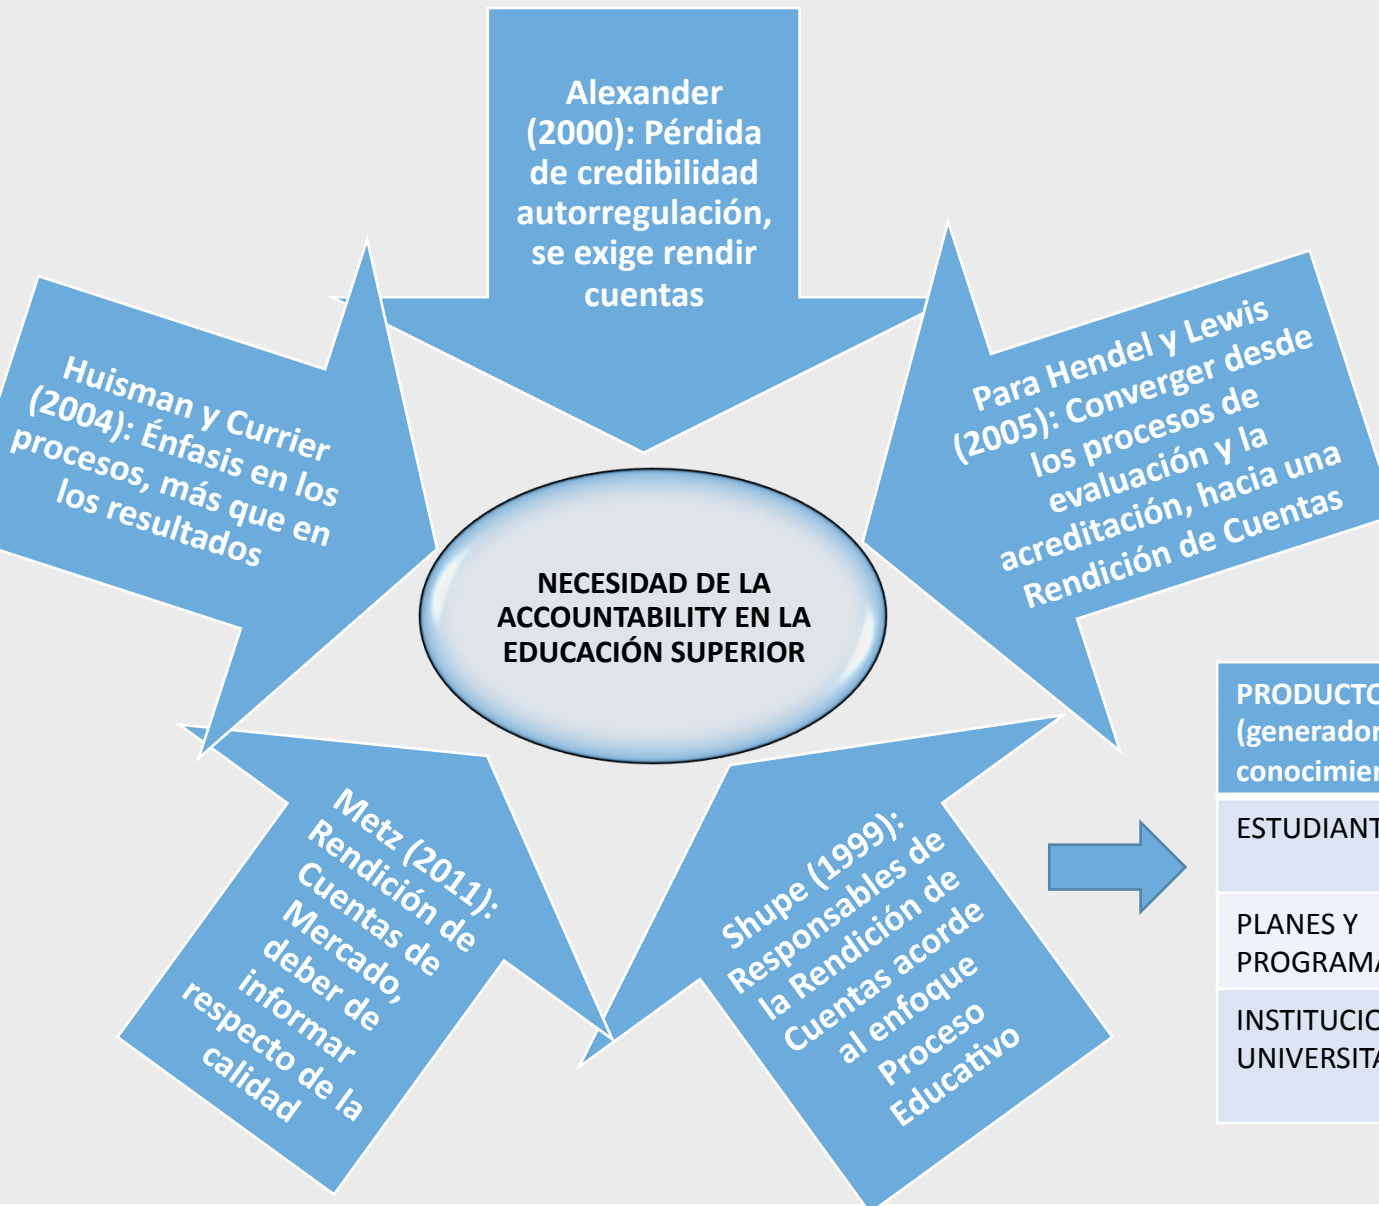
Alexander (2000): Pérdida de credibilidad autorregulación, se exige rendir cuentas

Huisman y Currier (2004): Énfasis en los procesos, más que en los resultados

NECESIDAD DE LA ACCOUNTABILITY EN LA EDUCACIÓN SUPERIOR

Para Hendel y Lewis (2005): Converger desde los procesos de evaluación y la acreditación, hacia una Rendición de Cuentas

Metz (2011): Rendición de Cuentas de Mercado, deber de informar respecto de la calidad

Shupe (1999): Responsables de la Rendición de Cuentas acorde al enfoque Proceso Educativo

| PRODUCTO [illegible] (generador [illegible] conocimien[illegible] |
|---|
| ESTUDIANT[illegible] |
| PLANES Y PROGRAMA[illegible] |
| INSTITUCIO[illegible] UNIVERSITA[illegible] |